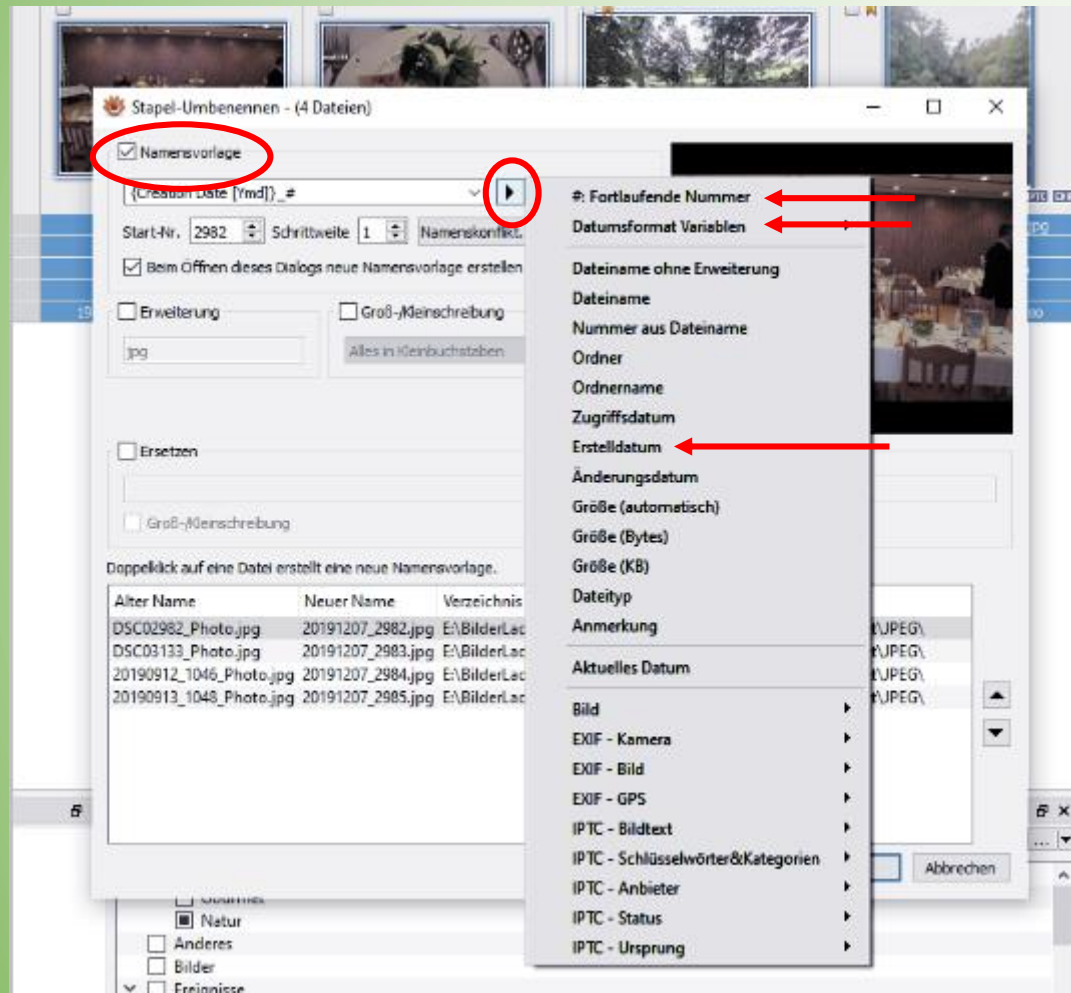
Stapel-Umbenennen - (4 Dateien)

Namensvorlage

{Creation Date [Ymd]}_#

Start-Nr. 2982 Schrittweite 1 Namenskonflikt

Beim Öffnen dieses Dialogs neue Namensvorlage erstellen

Erweiterung

jpg

Groß-/Kleinschreibung

Alles in Kleinbuchstaben

Ersetzen

Groß-/Kleinschreibung

Doppelklick auf eine Datei erstellt eine neue Namensvorlage.

| Alter Name | Neuer Name | Verzeichnis |
|---|---|---|
| DSC02982_Photo.jpg | 20191207_2982.jpg | E:\BilderLa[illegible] \JPEG\ |
| DSC03133_Photo.jpg | 20191207_2983.jpg | E:\BilderLa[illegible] \JPEG\ |
| 20190912_1046_Photo.jpg | 20191207_2984.jpg | E:\BilderLa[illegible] \JPEG\ |
| 20190913_1048_Photo.jpg | 20191207_2985.jpg | E:\BilderLa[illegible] \JPEG\ |

Abbrechen

#: Fortlaufende Nummer
Datumsformat Variablen
Dateiname ohne Erweiterung
Dateiname
Nummer aus Dateiname
Ordner
Ordnername
Zugriffsdatum
Erstelldatum
Änderungsdatum
Größe (automatisch)
Größe (Bytes)
Größe (KB)
Dateityp
Anmerkung
Aktuelles Datum
Bild
EXIF - Kamera
EXIF - Bild
EXIF - GPS
IPTC - Bildtext
IPTC - Schlüsselwörter&Kategorien
IPTC - Anbieter
IPTC - Status
IPTC - Ursprung

Gourmet
Natur
Anderes
Bilder
Ereignisse